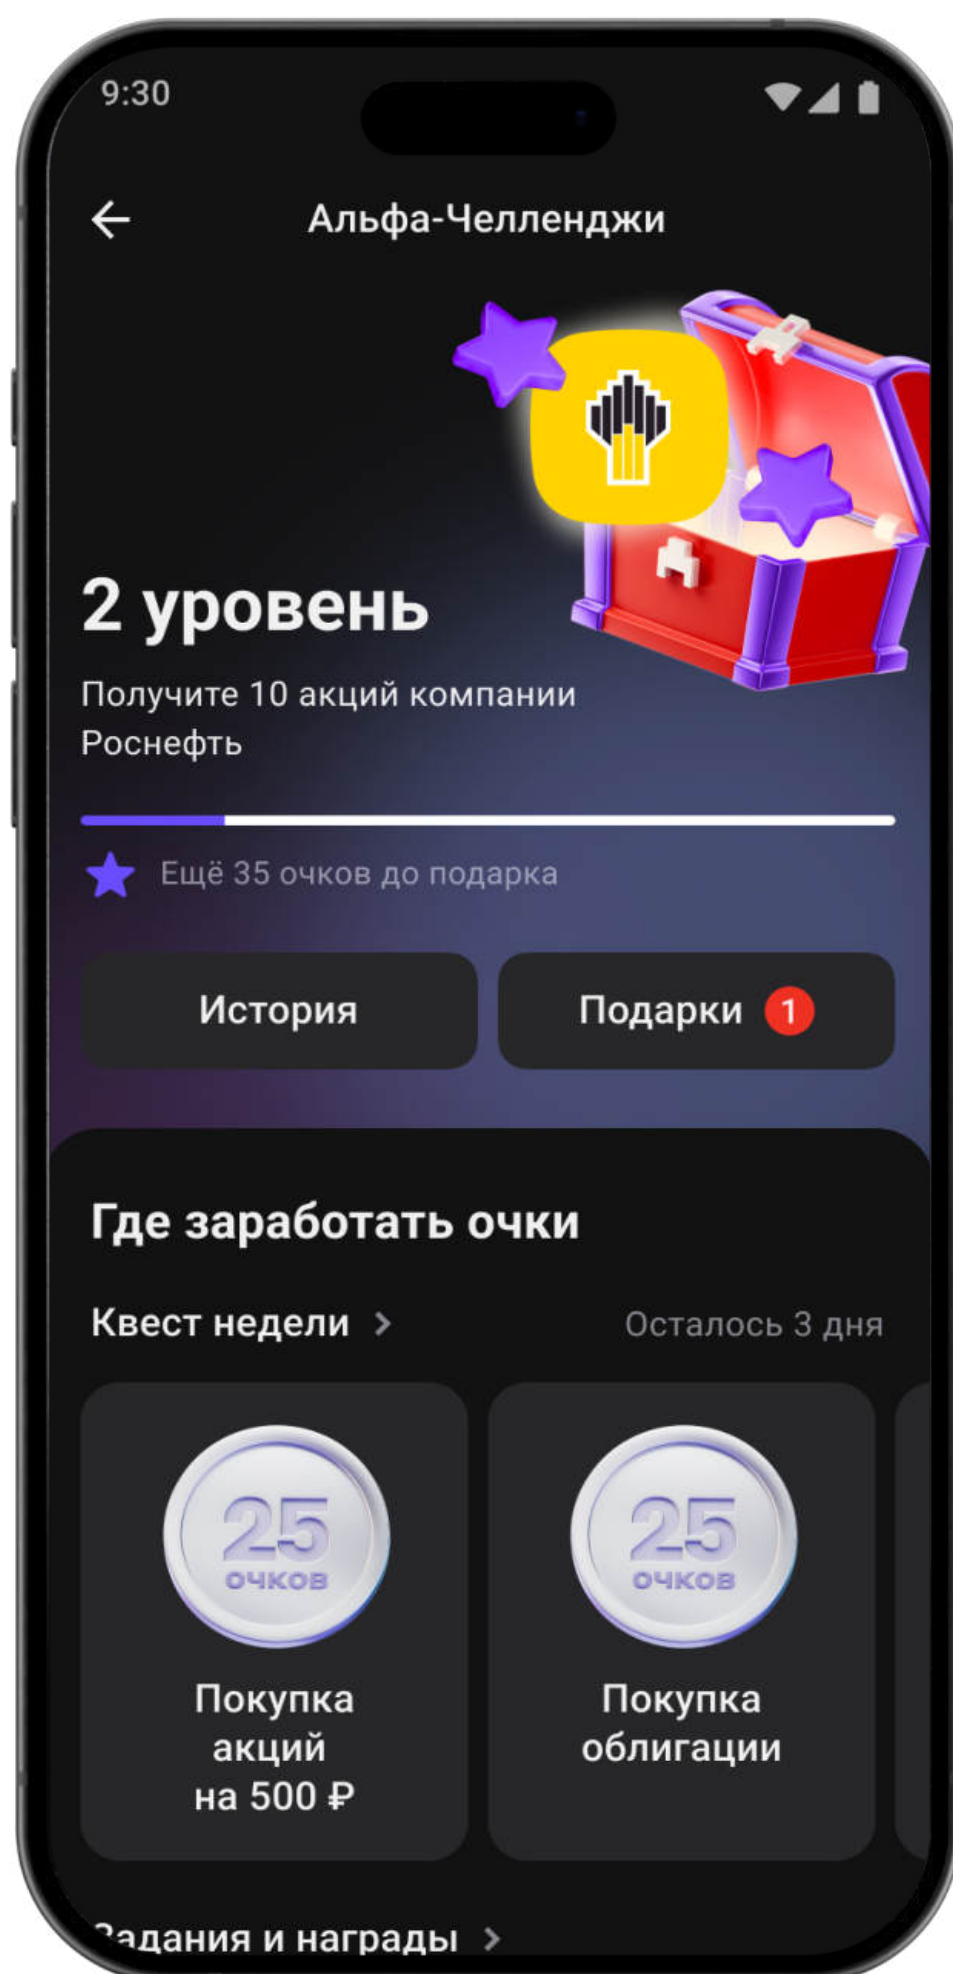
9:30

Альфа-Челленджи

2 уровень

Получите 10 акций компании Роснефть

Ещё 35 очков до подарка

История

Подарки 1

Где заработать очки

Квест недели

Осталось 3 дня

25 очков

Покупка акций на 500 ₽

25 очков

Покупка облигации

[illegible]адания и награды